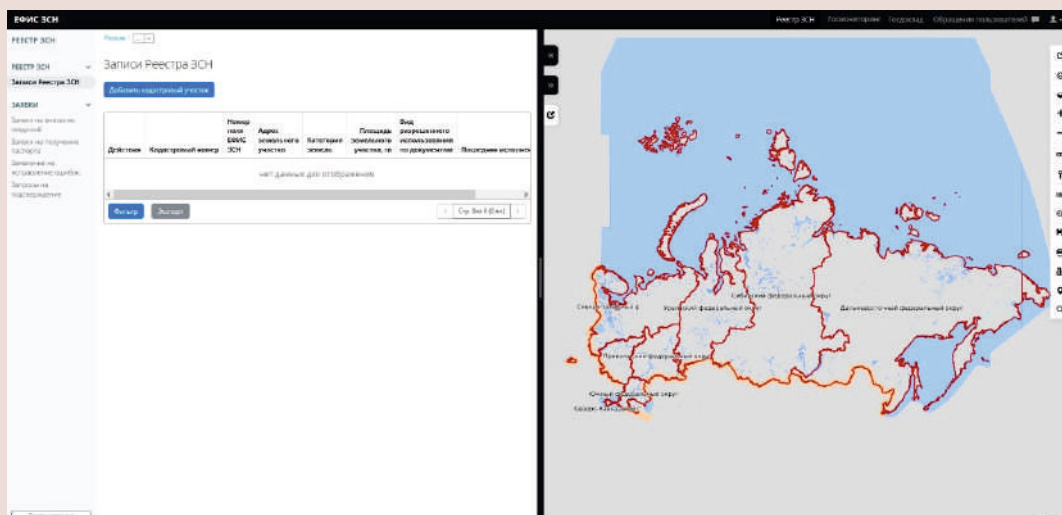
ЕФИС ЗСН

Реестр ЗСН Госмониторинг Госзаказ Обращения пользователей

РЕЕСТР ЗСН

РЕЕСТР ЗСН

Записи Реестра ЗСН

ЗАЯВКИ

Заявки на внесение сведений

Запросы на получение паспорта

Заявления на исправление ошибок

Запросы на подтверждение

Реестр

Записи Реестра ЗСН

Добавить кадастровый участок

| Действия | Кадастровый номер | Номер поля ЕФИС ЗСН | Адрес земельного участка | Категория земель | Площадь земельного участка, га | Вид разрешенного использования по документам | Последние исполнители |
|---|---|---|---|---|---|---|---|
| Нет данных для отображения | | | | | | | |

Фильтр Экспорт

Стр. 0 из 0 (0 шт)

Сибирский федеральный округ

Дальневосточный федеральный округ

Уральский федеральный округ

Северо-Западный федеральный округ

Приволжский федеральный округ

Южный федеральный округ

Северо-Кавказский